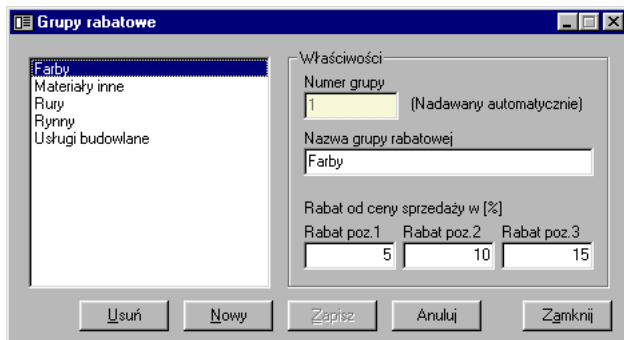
Grupy rabatowe

Farby
Materiały inne
Rury
Rynny
Usługi budowlane

Właściwości
Numer grupy
1
(Nadawany automatycznie)
Nazwa grupy rabatowej
Farby
Rabat od ceny sprzedaży w [%]
Rabat poz.1
5
Rabat poz.2
10
Rabat poz.3
15

Usuń
Nowy
Zapisz
Anuluj
Zamknij